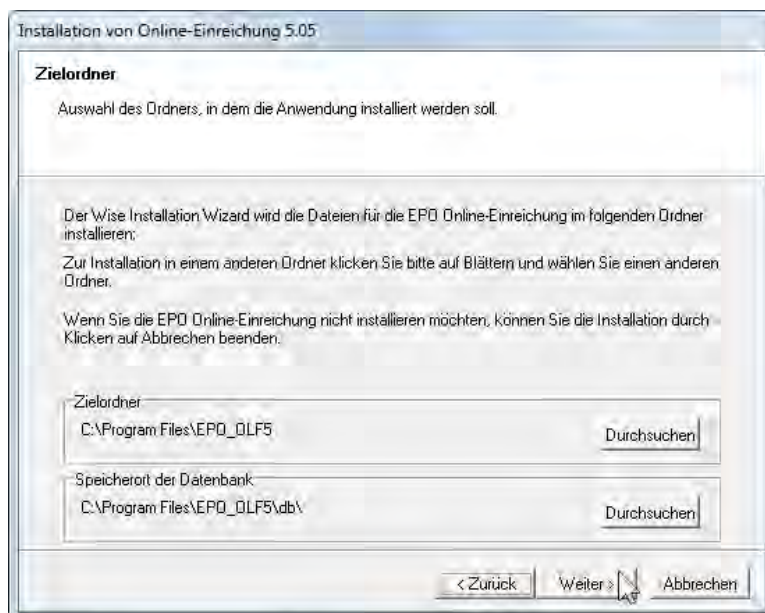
Installation von Online-Einreichung 5.05

Zielordner

Auswahl des Ordners, in dem die Anwendung installiert werden soll.

Der Wise Installation Wizard wird die Dateien für die EPO Online-Einreichung im folgenden Ordner installieren:

Zur Installation in einem anderen Ordner klicken Sie bitte auf Blättern und wählen Sie einen anderen Ordner.

Wenn Sie die EPO Online-Einreichung nicht installieren möchten, können Sie die Installation durch Klicken auf Abbrechen beenden.

Zielordner

C:\Program Files\EPO_OLF5

Durchsuchen

Speicherort der Datenbank

C:\Program Files\EPO_OLF5\db\

Durchsuchen

< Zurück

Weiter >

Abbrechen